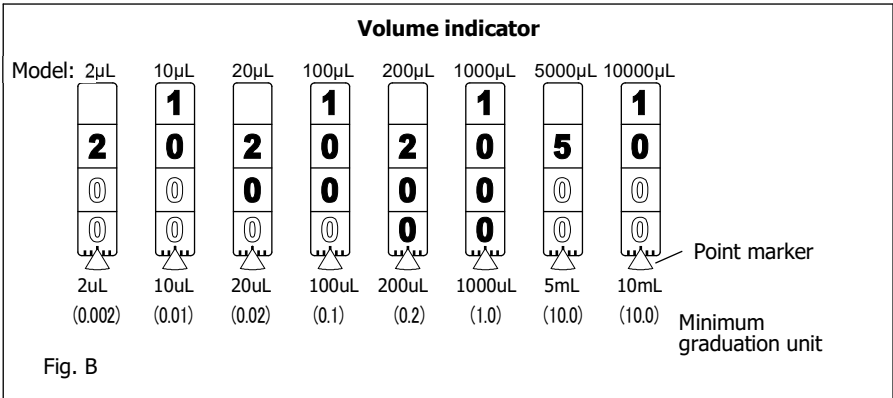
**Volume indicator**

Model: 2μL 10μL 20μL 100μL 200μL 1000μL 5000μL 10000μL

| 2μL | 10μL | 20μL | 100μL | 200μL | 1000μL | 5000μL | 10000μL |
|---|---|---|---|---|---|---|---|
|  | 1 |  | 1 |  | 1 |  | 1 |
| 2 | 0 | 2 | 0 | 2 | 0 | 5 | 0 |
| 0 | 0 | 0 | 0 | 0 | 0 | 0 | 0 |
| 0 | 0 | 0 | 0 | 0 | 0 | 0 | 0 |
| 2uL | 10uL | 20uL | 100uL | 200uL | 1000uL | 5mL | 10mL |
| (0.002) | (0.01) | (0.02) | (0.1) | (0.2) | (1.0) | (10.0) | (10.0) |

Point marker

Minimum graduation unit

Fig. B